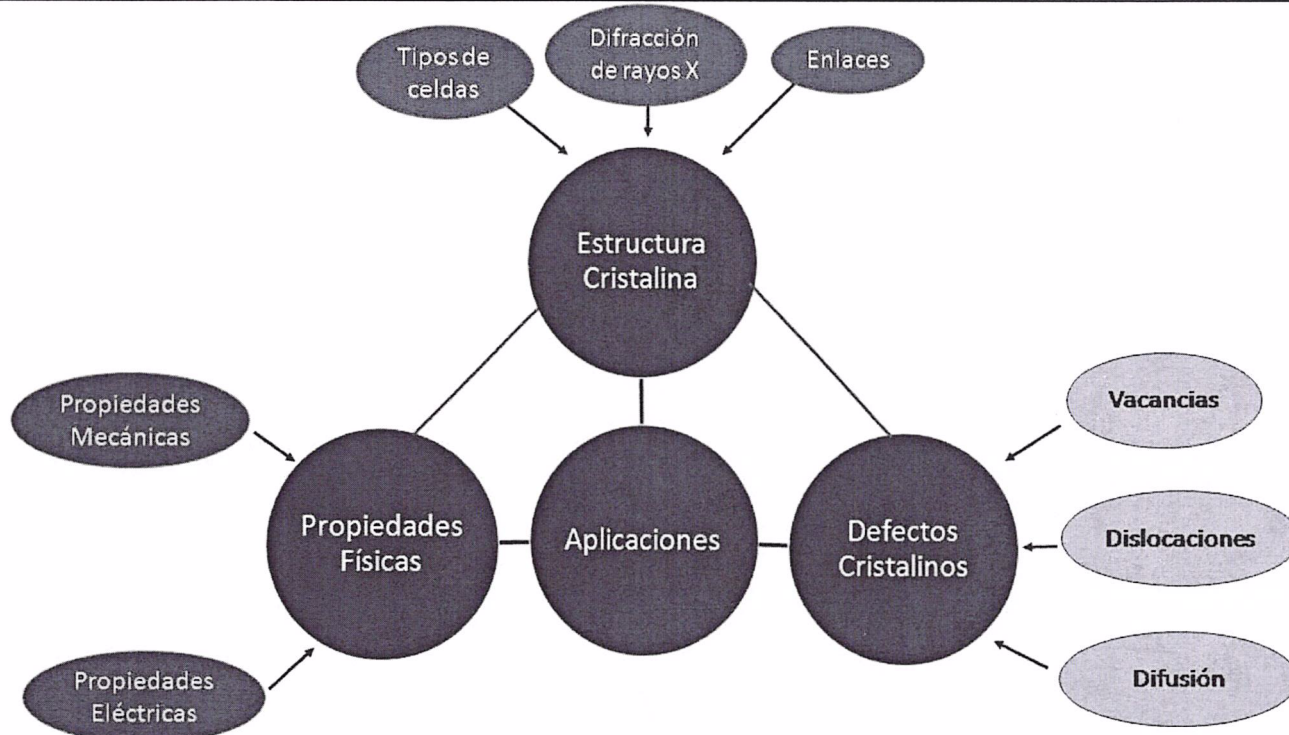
Tipos de celdas

Difracción de rayos X

Enlaces

Estructura Cristalina

Propiedades Mecánicas

Vacancias

Propiedades Físicas

Aplicaciones

Defectos Cristalinos

Dislocaciones

Propiedades Eléctricas

Difusión